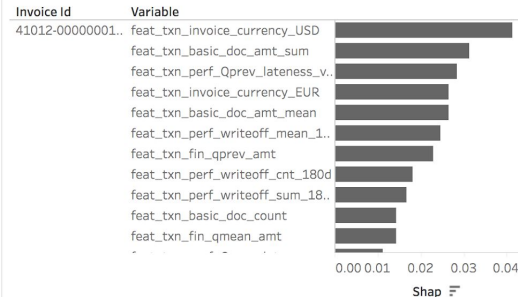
| Invoice Id | Variable |
|---|---|
| 41012-00000001.. | feat_txn_invoice_currency_USD |
| | feat_txn_basic_doc_amt_sum |
| | feat_txn_perf_Qprev_lateness_v.. |
| | feat_txn_invoice_currency_EUR |
| | feat_txn_basic_doc_amt_mean |
| | feat_txn_perf_writeoff_mean_1.. |
| | feat_txn_fin_qprev_amt |
| | feat_txn_perf_writeoff_cnt_180d |
| | feat_txn_perf_writeoff_sum_18.. |
| | feat_txn_basic_doc_count |
| | feat_txn_fin_qmean_amt |
| | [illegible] |

0.00 0.01 0.02 0.03 0.04

Shap